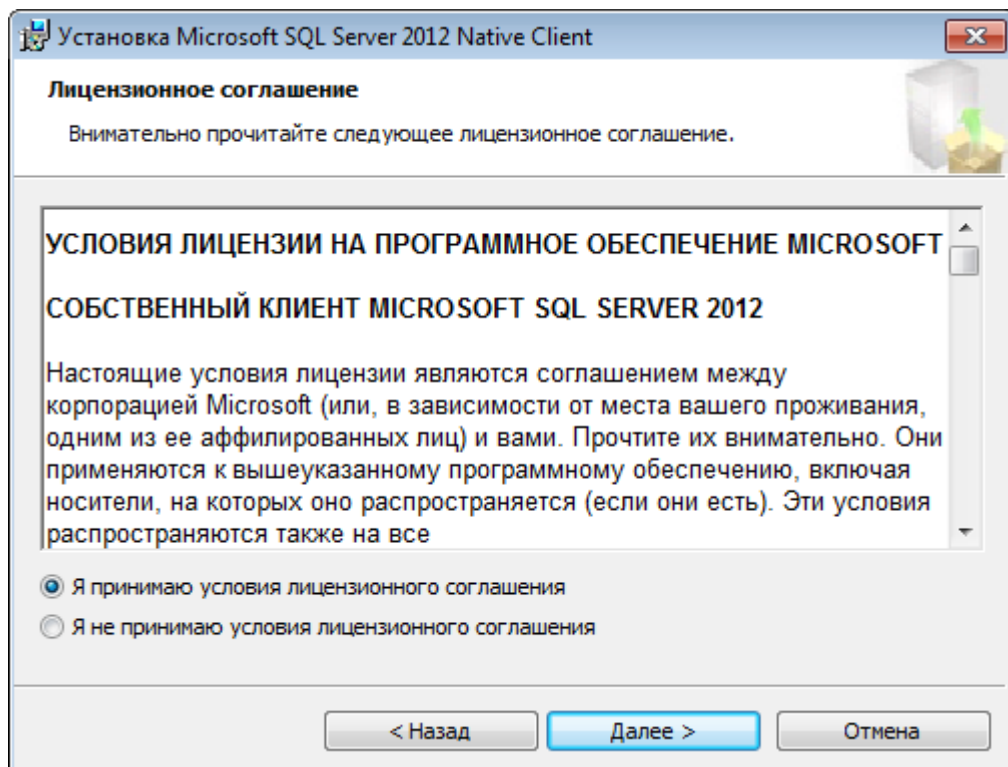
Установка Microsoft SQL Server 2012 Native Client

Лицензионное соглашение

Внимательно прочитайте следующее лицензионное соглашение.

УСЛОВИЯ ЛИЦЕНЗИИ НА ПРОГРАММНОЕ ОБЕСПЕЧЕНИЕ MICROSOFT

СОБСТВЕННЫЙ КЛИЕНТ MICROSOFT SQL SERVER 2012

Настоящие условия лицензии являются соглашением между корпорацией Microsoft (или, в зависимости от места вашего проживания, одним из ее аффилированных лиц) и вами. Прочтите их внимательно. Они применяются к вышеуказанному программному обеспечению, включая носители, на которых оно распространяется (если они есть). Эти условия распространяются также на все

Я принимаю условия лицензионного соглашения

Я не принимаю условия лицензионного соглашения

< Назад

Далее >

Отмена